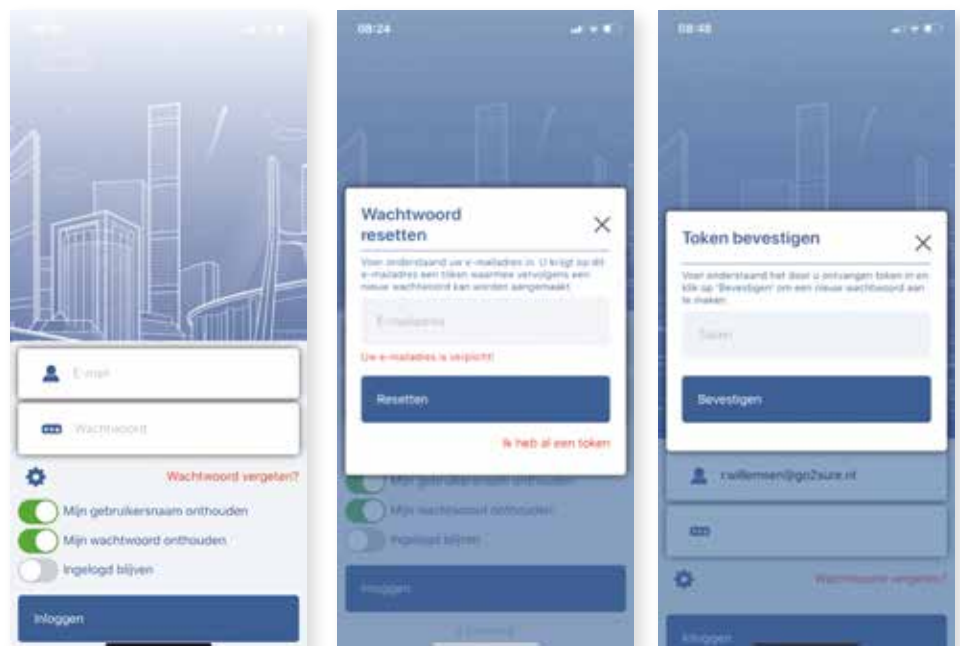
E-mail

Wachtwoord

Wachtwoord vergeten?

Mijn gebruikersnaam onthouden

Mijn wachtwoord onthouden

Ingelogd blijven

Inloggen

08:24

Wachtwoord resetten

Voer onderstaand uw e-mailadres in. U krijgt op dit e-mailadres een token waarmee vervolgens een nieuw wachtwoord kan worden aangemaakt.

E-mailadres

Uw e-mailadres is verplicht!

Resetten

Ik heb al een token

Mijn gebruikersnaam onthouden

Mijn wachtwoord onthouden

Ingelogd blijven

Inloggen

08:48

Token bevestigen

Voer onderstaand het door u ontvangen token in en klik op 'Bevestigen' om een nieuw wachtwoord aan te maken.

Token

Bevestigen

r.willemsen@go2sure.nl

Wachtwoord vergeten?

Inloggen